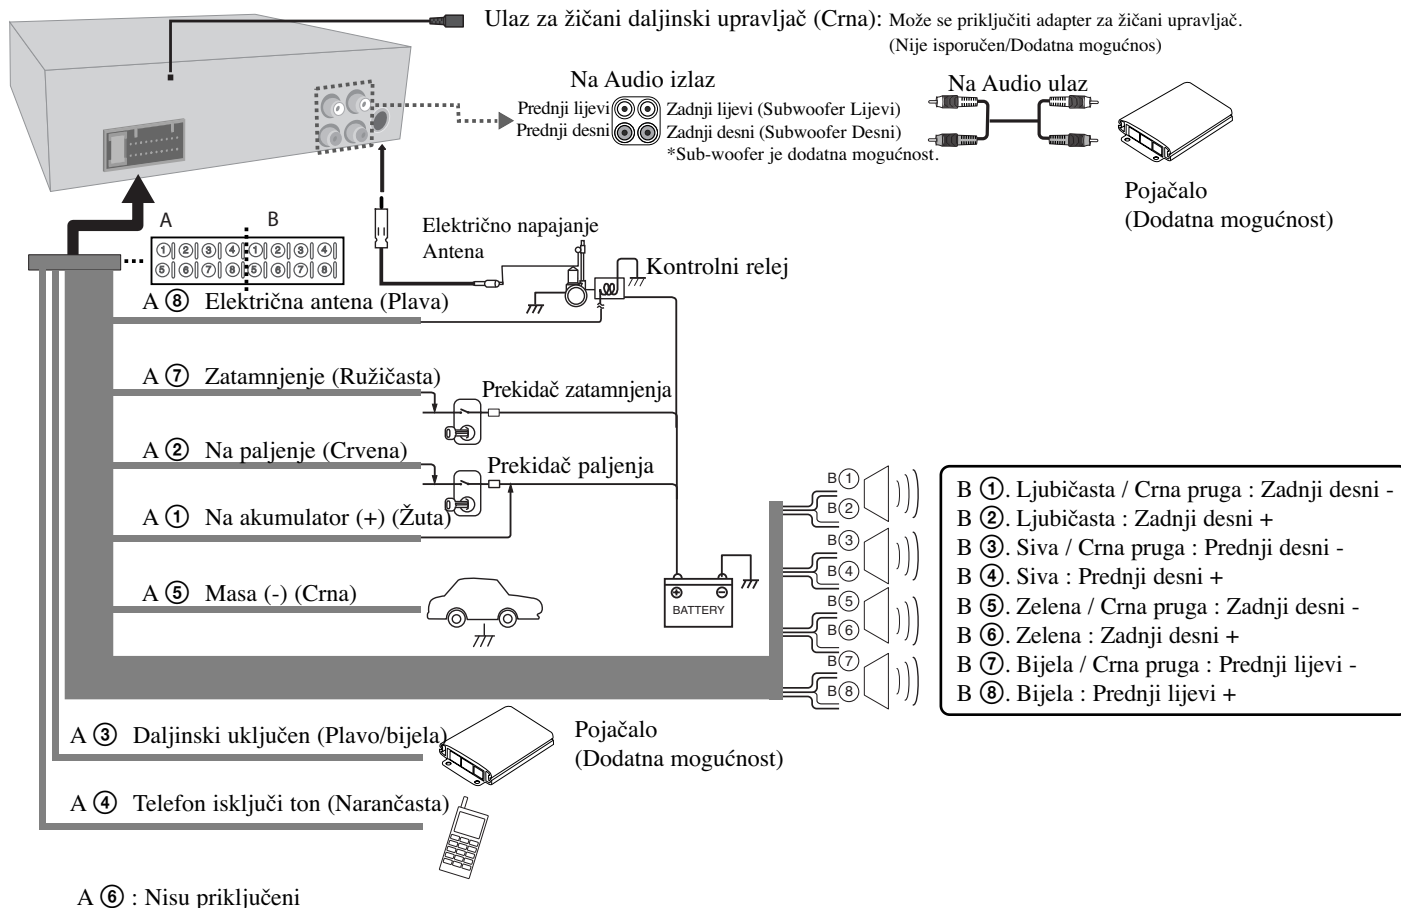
Ulaz za žičani daljinski upravljač (Crna): Može se priključiti adapter za žičani upravljač. (Nije isporučen/Dodatna mogućnos)

Na Audio izlaz
Prednji lijevi
Prednji desni
Zadnji lijevi (Subwoofer Lijevi)
Zadnji desni (Subwoofer Desni)
*Sub-woofer je dodatna mogućnost.

Na Audio ulaz

Pojačalo
(Dodatna mogućnost)

A B
①②③④①②③④
⑤⑥⑦⑧⑤⑥⑦⑧

Električno napajanje
Antena

Kontrolni relej

A ⑧ Električna antena (Plava)

A ⑦ Zatamnjenje (Ružičasta)
Prekidač zatamnjenja

A ② Na paljenje (Crvena)
Prekidač paljenja

A ① Na akumulator (+) (Žuta)

A ⑤ Masa (-) (Crna)

BATTERY

B① B② B③ B④ B⑤ B⑥ B⑦ B⑧

B ①. Ljubičasta / Crna pruga : Zadnji desni -
B ②. Ljubičasta : Zadnji desni +
B ③. Siva / Crna pruga : Prednji desni -
B ④. Siva : Prednji desni +
B ⑤. Zelena / Crna pruga : Zadnji desni -
B ⑥. Zelena : Zadnji desni +
B ⑦. Bijela / Crna pruga : Prednji lijevi -
B ⑧. Bijela : Prednji lijevi +

A ③ Daljinski uključen (Plavo/bijela)

Pojačalo
(Dodatna mogućnost)

A ④ Telefon isključi ton (Narančasta)

A ⑥ : Nisu priključeni